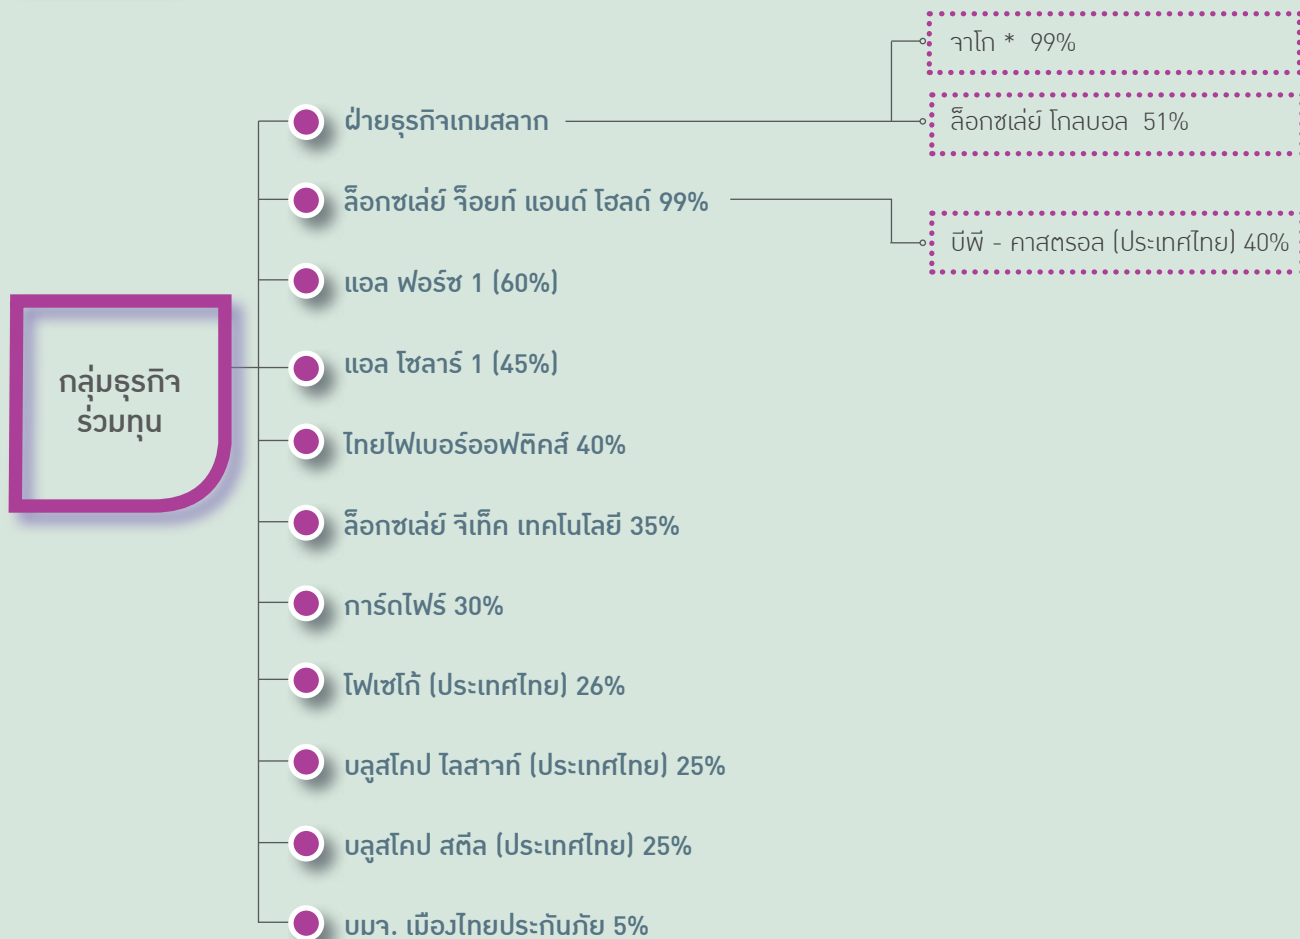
กลุ่มธุรกิจร่วมทุน

ฝ่ายธุรกิจเกมสลาก

จาโก * 99%

ล็อกซเล่ย์ โกลบอล 51%

ล็อกซเล่ย์ จ็อยท์ แอนด์ โฮลด์ 99%

บีพี - คาสตรอล (ประเทศไทย) 40%

แอล ฟอร์ซ 1 (60%)

แอล โซลาร์ 1 (45%)

ไทยไฟเบอร์ออฟติคส์ 40%

ล็อกซเล่ย์ จีเท็ค เทคโนโลยี 35%

การ์ดไฟร์ 30%

โฟเซโก้ (ประเทศไทย) 26%

บลูสโคป ไลสาจท์ (ประเทศไทย) 25%

บลูสโคป สตีล (ประเทศไทย) 25%

บมจ. เมืองไทยประกันภัย 5%